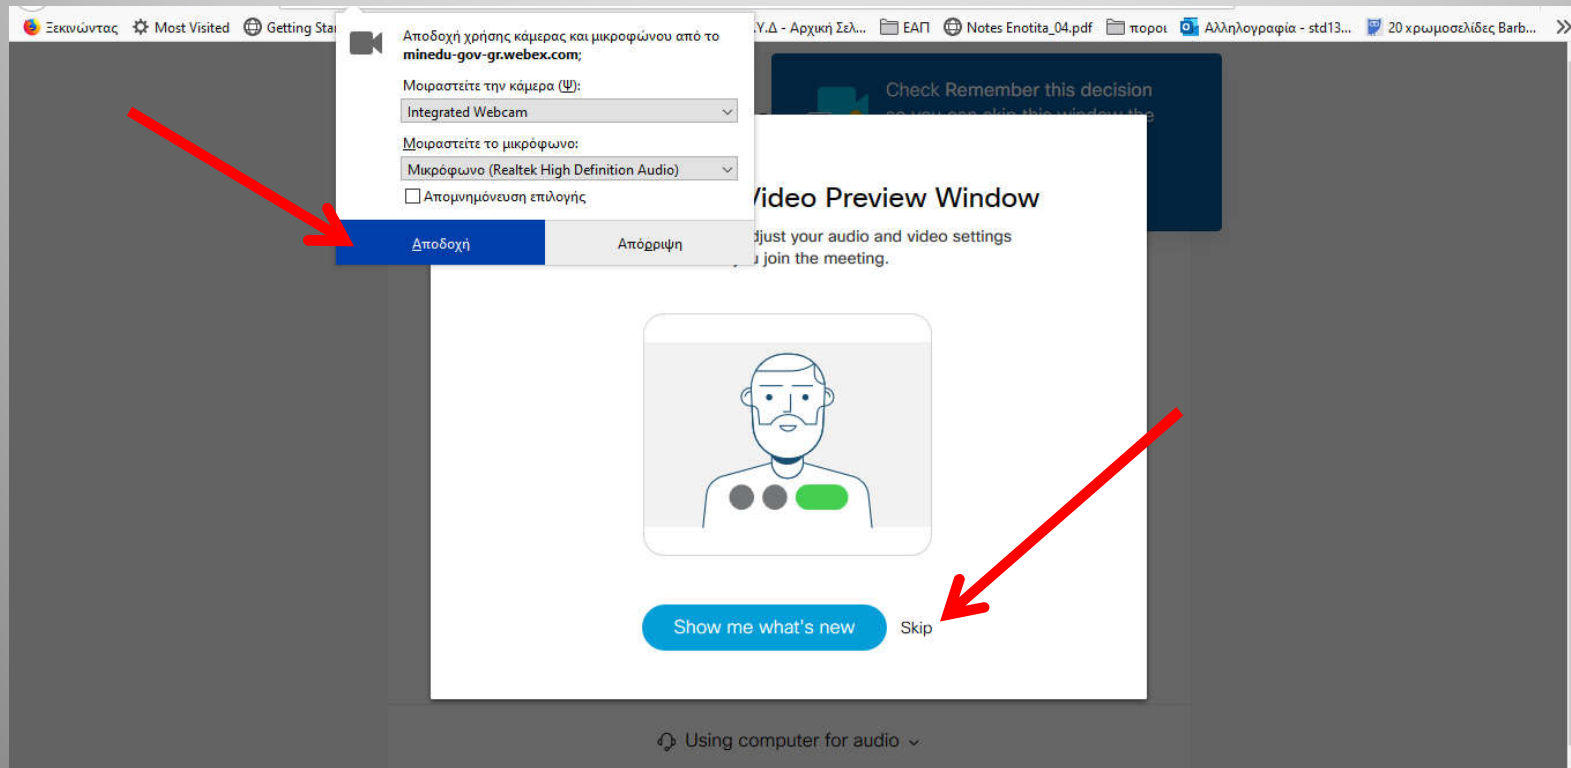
Ξεκινώντας Most Visited Getting Sta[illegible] .Υ.Δ - Αρχική Σελ... ΕΑΠ Notes Enotita_04.pdf πόροι Αλληλογραφία - std13... 20 χρωμοσελίδες Barb...

Αποδοχή χρήσης κάμερας και μικροφώνου από το minedu-gov-gr.webex.com;

Μοιραστείτε την κάμερα (Ψ):

Integrated Webcam

Μοιραστείτε το μικρόφωνο:

Μικρόφωνο (Realtek High Definition Audio)

Απομνημόνευση επιλογής

Αποδοχή

Απόρριψη

Check Remember this decision

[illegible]

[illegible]ideo Preview Window

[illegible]djust your audio and video settings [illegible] join the meeting.

Show me what's new

Skip

Using computer for audio